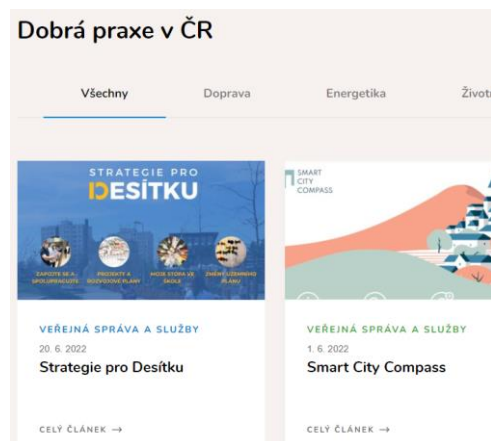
Dobrá praxe v ČR

Všechny Doprava Energetika Život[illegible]

STRATEGIE PRO DESÍTKU

ZAPOJTE SE A SPOLUPRACUJTE

PROJEKTY A ROZVOJOVÉ PLÁNY

MOJE STOPA VE ŠKOLE

ZMĚNY ÚZEMNÍHO PLÁNU

VEŘEJNÁ SPRÁVA A SLUŽBY

20. 6. 2022

Strategie pro Desítku

CELÝ ČLÁNEK →

SMART CITY COMPASS

VEŘEJNÁ SPRÁVA A SLUŽBY

1. 6. 2022

Smart City Compass

CELÝ ČLÁNEK →